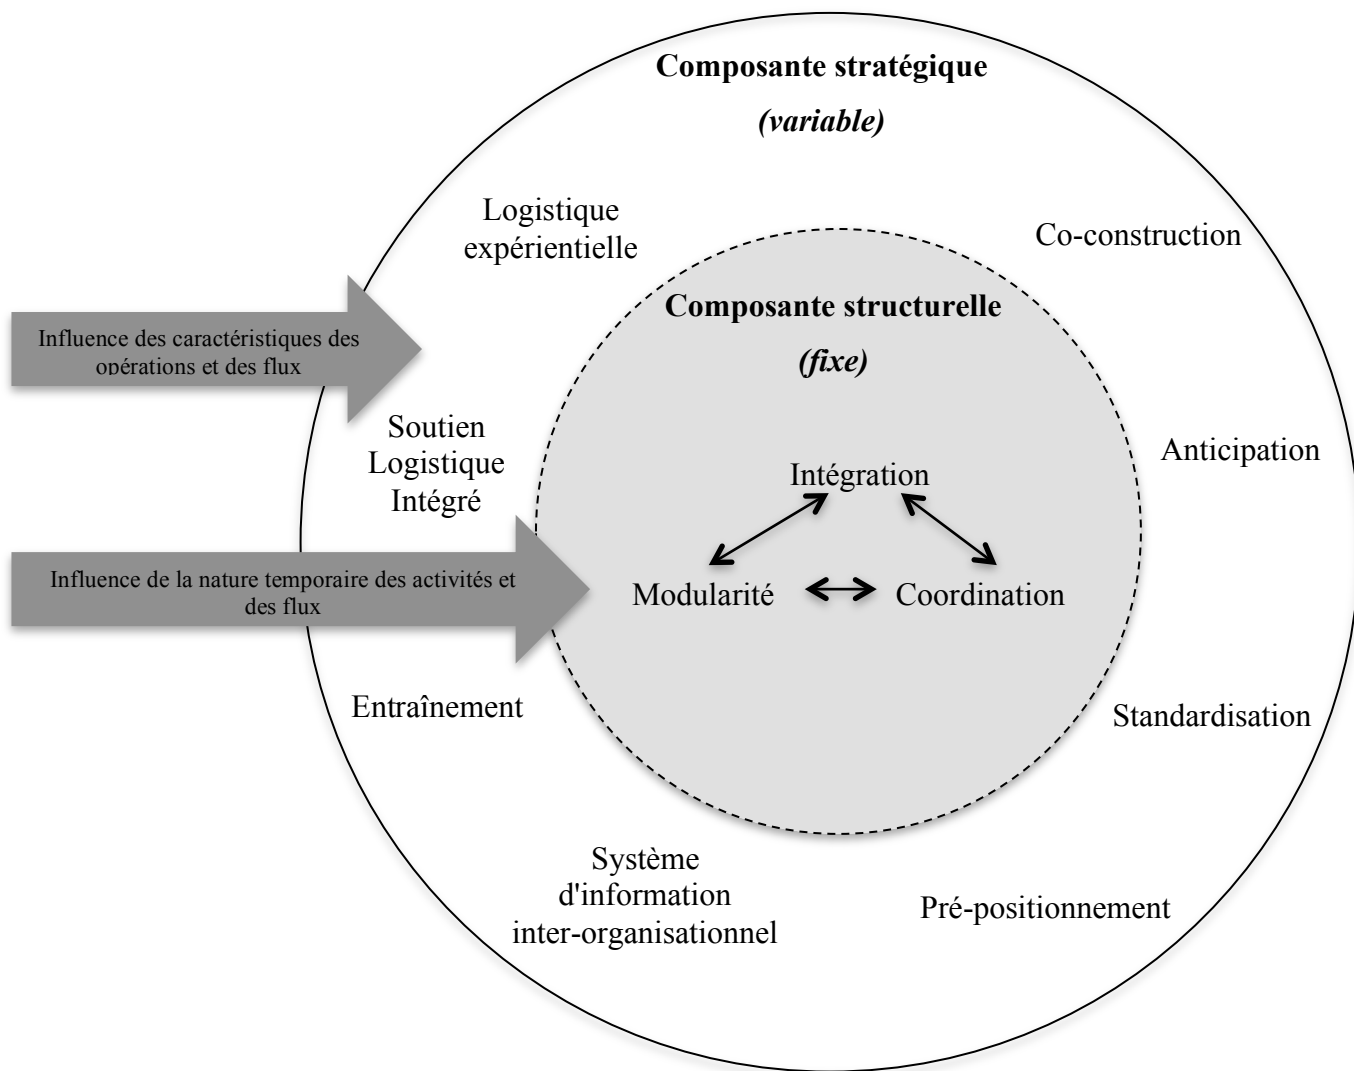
Composante stratégique

(variable)

Logistique expérientielle

Co-construction

Influence des caractéristiques des opérations et des flux

Composante structurelle

(fixe)

Soutien Logistique Intégré

Anticipation

Intégration

Influence de la nature temporaire des activités et des flux

Modularité

Coordination

Entraînement

Standardisation

Système d'information inter-organisationnel

Pré-positionnement